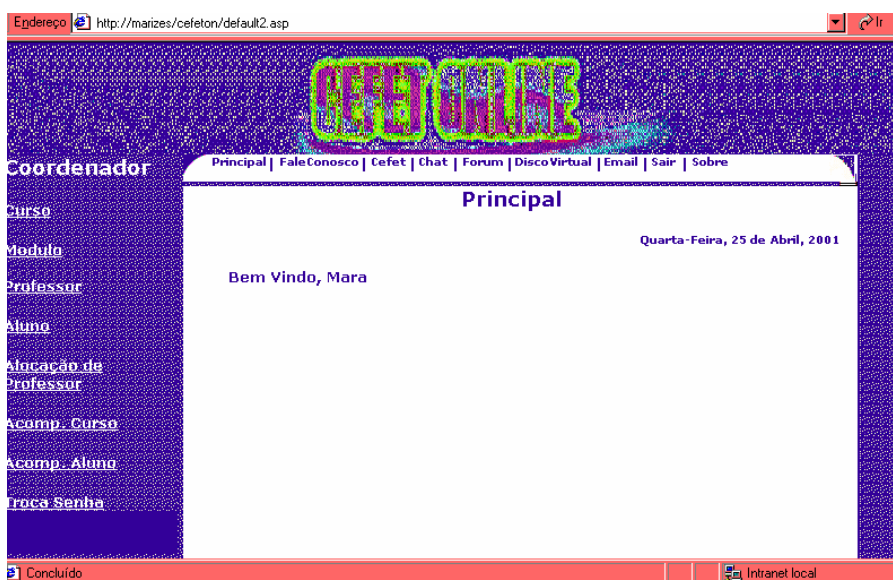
Endereço http://marizes/cefeton/default2.asp

Ir

CEFET ONLINE

Coordenador

Principal | FaleConosco | Cefet | Chat | Forum | DiscoVirtual | Email | Sair | Sobre

Principal

Quarta-Feira, 25 de Abril, 2001

Bem Vindo, Mara

Curso

Modulo

Professor

Aluno

Alocação de Professor

Acomp. Curso

Acomp. Aluno

Troca Senha

Concluído

Intranet local